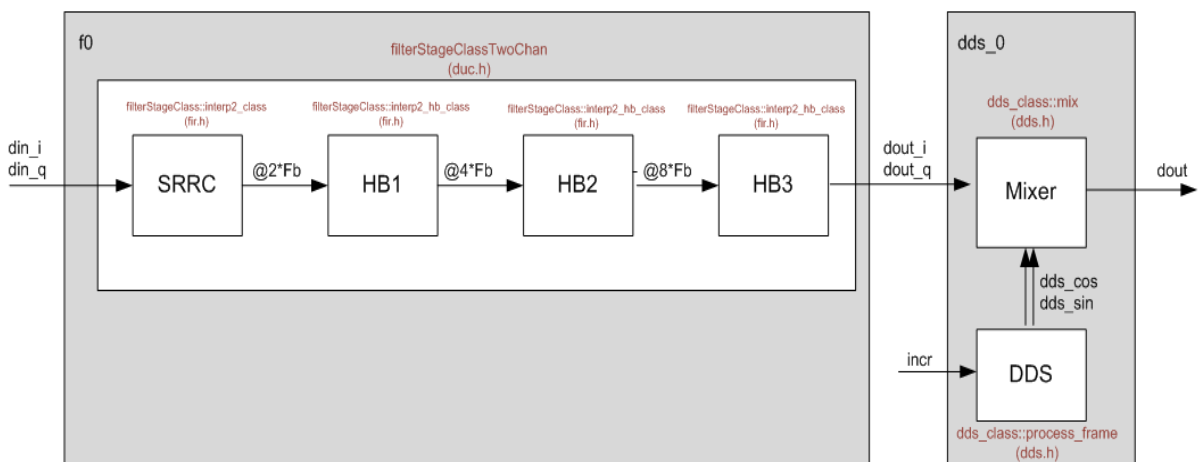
f0

filterStageClassTwoChan
(duc.h)

filterStageClass::interp2_class
(fir.h)

filterStageClass::interp2_hb_class
(fir.h)

filterStageClass::interp2_hb_class
(fir.h)

filterStageClass::interp2_hb_class
(fir.h)

din_i
din_q

SRRC

@2*Fb

HB1

@4*Fb

HB2

@8*Fb

HB3

dout_i
dout_q

dds_0

dds_class::mix
(dds.h)

Mixer

dout

dds_cos
dds_sin

incr

DDS

dds_class::process_frame
(dds.h)